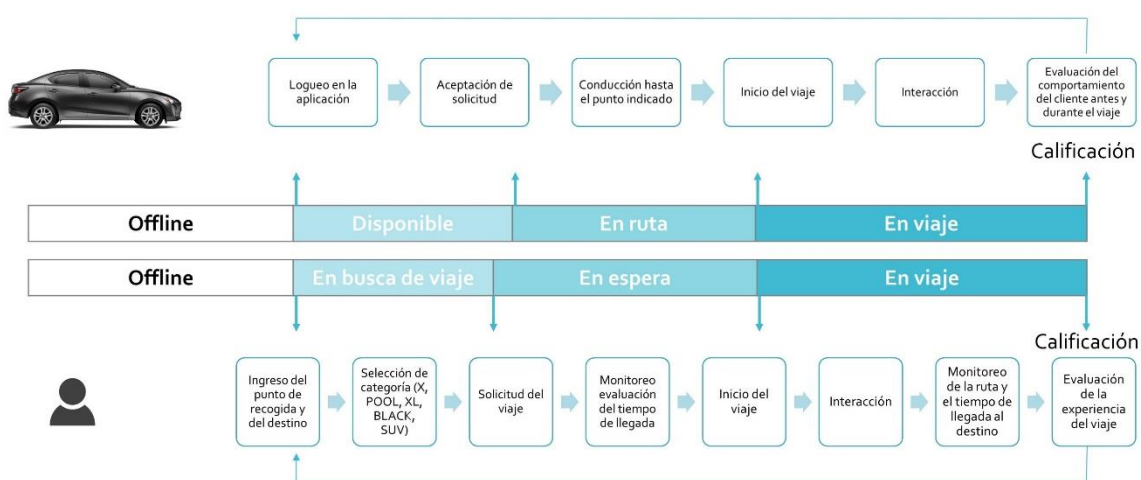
Logueo en la aplicación

Aceptación de solicitud

Conducción hasta el punto indicado

Inicio del viaje

Interacción

Evaluación del comportamiento del cliente antes y durante el viaje

Calificación

Offline | Disponible | En ruta | En viaje

Offline | En busca de viaje | En espera | En viaje

Calificación

Ingreso del punto de recogida y del destino

Selección de categoría (X, POOL, XL, BLACK, SUV)

Solicitud del viaje

Monitoreo evaluación del tiempo de llegada

Inicio del viaje

Interacción

Monitoreo de la ruta y el tiempo de llegada al destino

Evaluación de la experiencia del viaje